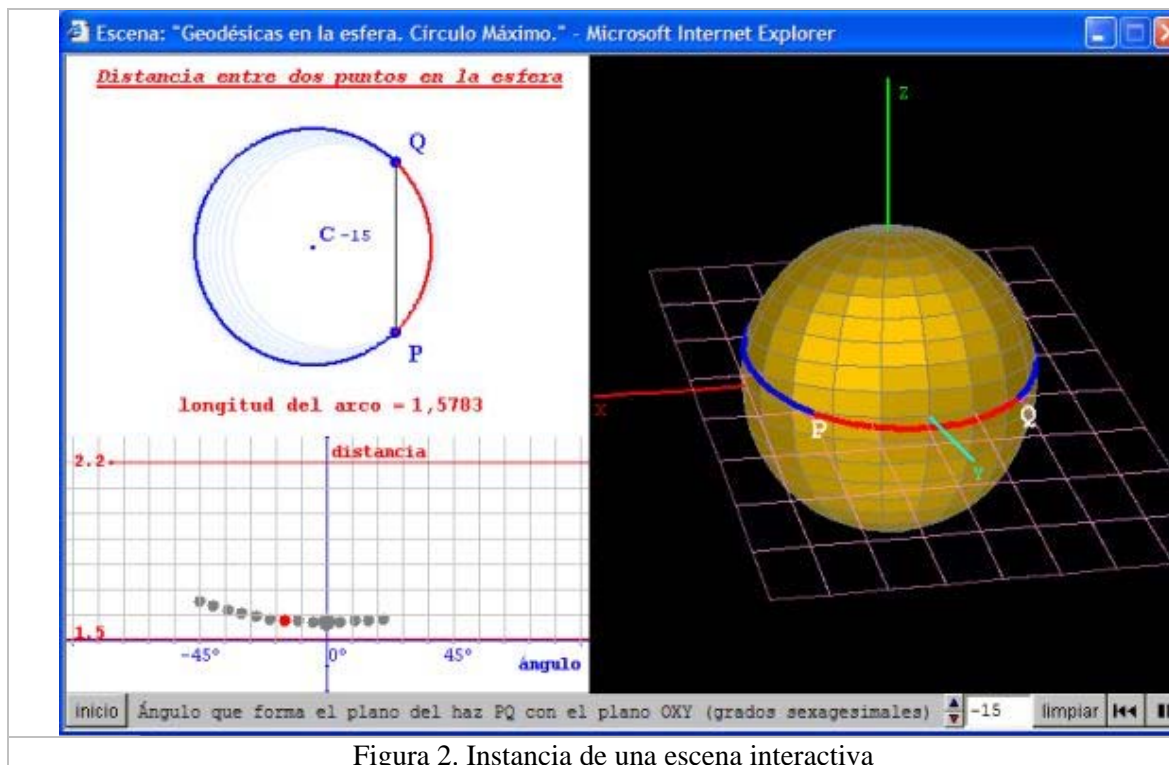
Escena: "Geodésicas en la esfera. Círculo Máximo." - Microsoft Internet Explorer

Distancia entre dos puntos en la esfera

Q

C -15

P

longitud del arco = 1,5783

2.2

distancia

1.5

-45°

0°

45°

ángulo

z

x

P

Q

y

inicio Ángulo que forma el plano del haz PQ con el plano OXY (grados sexagesimales) -15 limpiar

Figura 2. Instancia de una escena interactiva